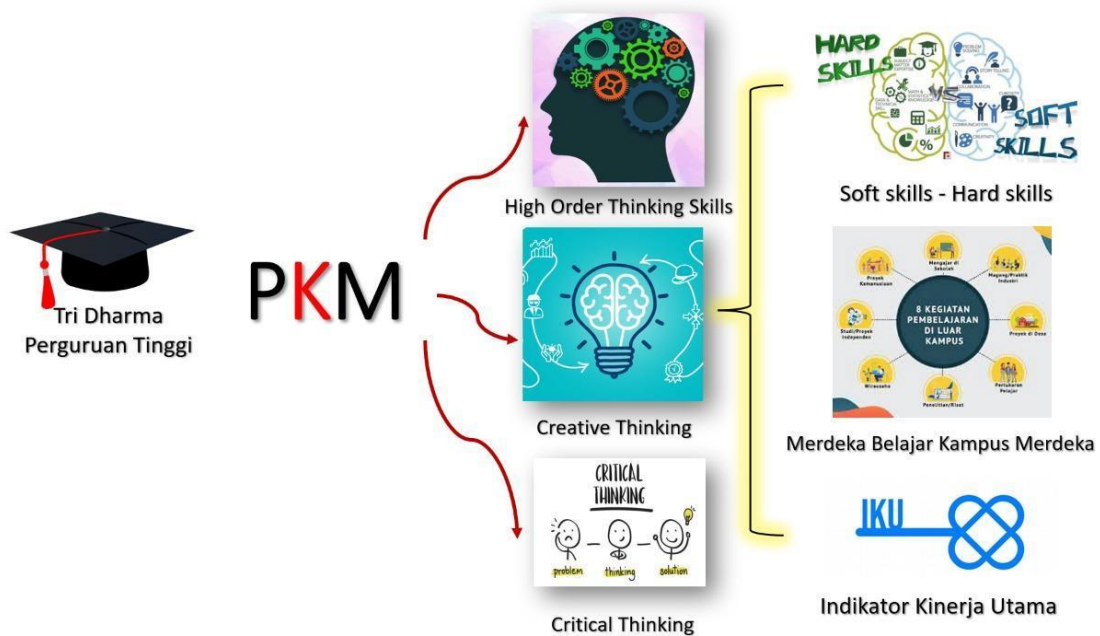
Tri Dharma Perguruan Tinggi

PKM

High Order Thinking Skills

Creative Thinking

CRITICAL THINKING

problem thinking solution

Critical Thinking

HARD SKILLS VS SOFT SKILLS

Soft skills - Hard skills

Mengajar di Sekolah

Proyek Kemanusiaan

Magang/Praktik Industri

8 KEGIATAN PEMBELAJARAN DI LUAR KAMPUS

Studi/Proyek Independen

Proyek di Desa

Wirausaha

Penelitian/Riset

Pertukaran Pelajar

Merdeka Belajar Kampus Merdeka

IKU

Indikator Kinerja Utama